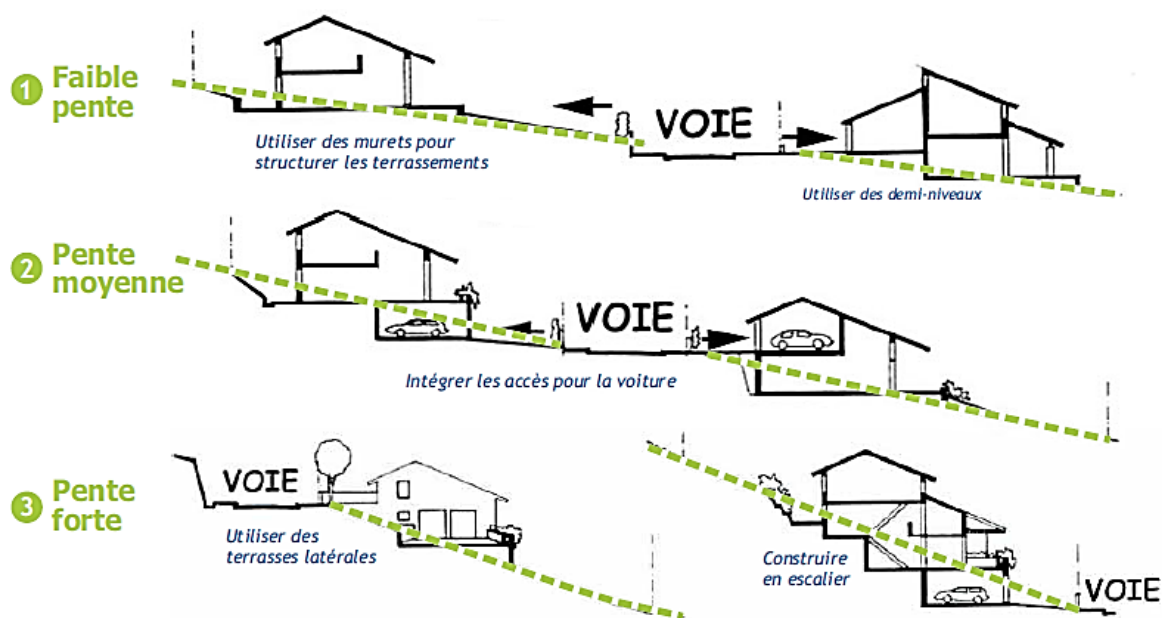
1 Faible pente

Utiliser des murets pour structurer les terrassements

VOIE

Utiliser des demi-niveaux

2 Pente moyenne

VOIE

Intégrer les accès pour la voiture

3 Pente forte

VOIE

Utiliser des terrasses latérales

Construire en escalier

VOIE